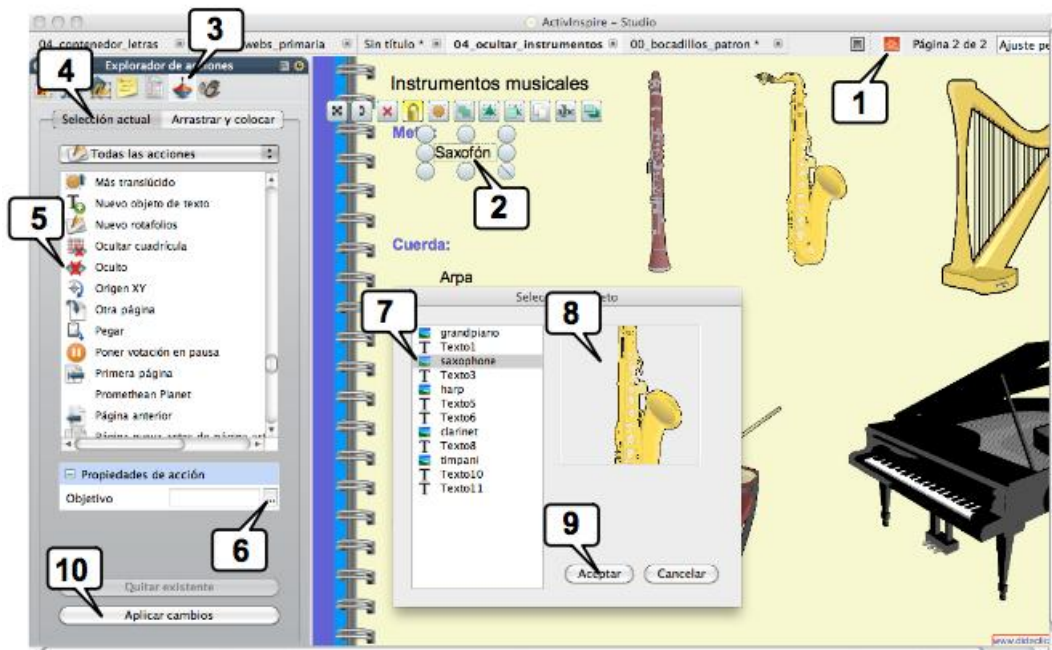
ActivInspire - Studio

04_contenedor_letras webs_primaria Sin título * 04_ocultar_instrumentos 00_bocadillos_patron * Página 2 de 2 Ajuste pe

3

Explorador de acciones

4

1

Selección actual Arrastrar y colocar

Todas las acciones

Más translúcido
Nuevo objeto de texto
Nuevo rotafolios
Ocultar cuadrícula
Oculto
Origen XY
Otra página
Pegar
Poner votación en pausa
Primera página
Promethean Planet
Página anterior
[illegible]

5

Propiedades de acción
Objetivo ...

6

10

Quitar existente
Aplicar cambios

Instrumentos musicales

Met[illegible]

Saxofón

2

Cuerda:

Arpa

Selec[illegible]eto

7

8

grandpiano
Texto1
saxophone
Texto3
harp
Texto5
Texto6
clarinet
Texto8
timpani
Texto10
Texto11

9

Aceptar Cancelar

www.didactic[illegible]